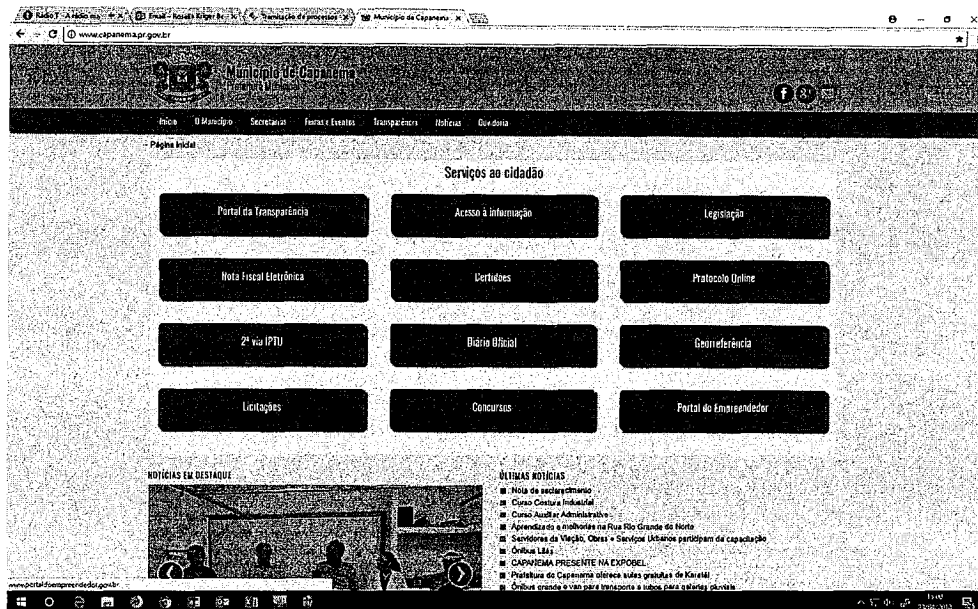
Rádio T · A rádio ma... × Email - Rosália Kruger Be... × Tramitação de processos × Município de Capanema ×

www.capanema.pr.gov.br

Município de Capanema

Início O Município Secretarias Feiras e Eventos Transparência Notícias Ouvidoria

Página Inicial

Serviços ao cidadão

Portal da Transparência

Acesso à informação

Legislação

Nota Fiscal Eletrônica

Certidões

Protocolo Online

2ª via IPTU

Diário Oficial

Georreferência

Licitações

Concursos

Portal do Empreendedor

NOTÍCIAS EM DESTAQUE

ÚLTIMAS NOTÍCIAS

Nota de esclarecimento

Curso Costura Industrial

Curso Auxiliar Administrativo

Aprendizado e melhorias na Rua Rio Grande do Norte

Servidores da Viação, Obras e Serviços Urbanos participam da capacitação

Ônibus Lilás

CAPANEMA PRESENTE NA EXPOBEL

Prefeitura de Capanema oferece aulas gratuitas de Karatê

Ônibus grande e van para transporte a todos para galerias pluviais

www.portaldoempreendedor.gov.br